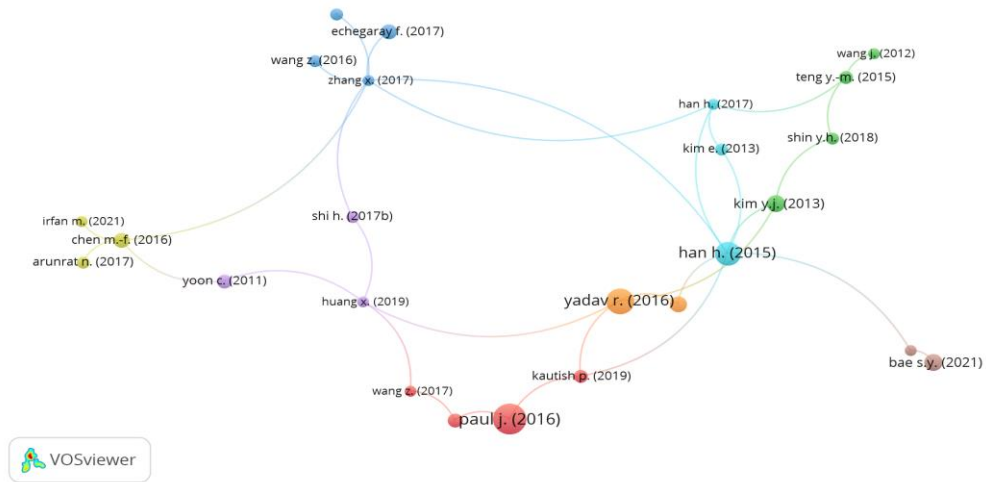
echegaray f. (2017)
wang z. (2016)
zhang x. (2017)
wang j. (2012)
teng y.-m. (2015)
han h. (2017)
shin y.h. (2018)
kim e. (2013)
kim y.j. (2013)
irfan m. (2021)
shi h. (2017b)
chen m.-f. (2016)
arunrat n. (2017)
han h. (2015)
yoon c. (2011)
yadav r. (2016)
huang x. (2019)
bae s.y. (2021)
kautish p. (2019)
wang z. (2017)
paul j. (2016)
VOSviewer